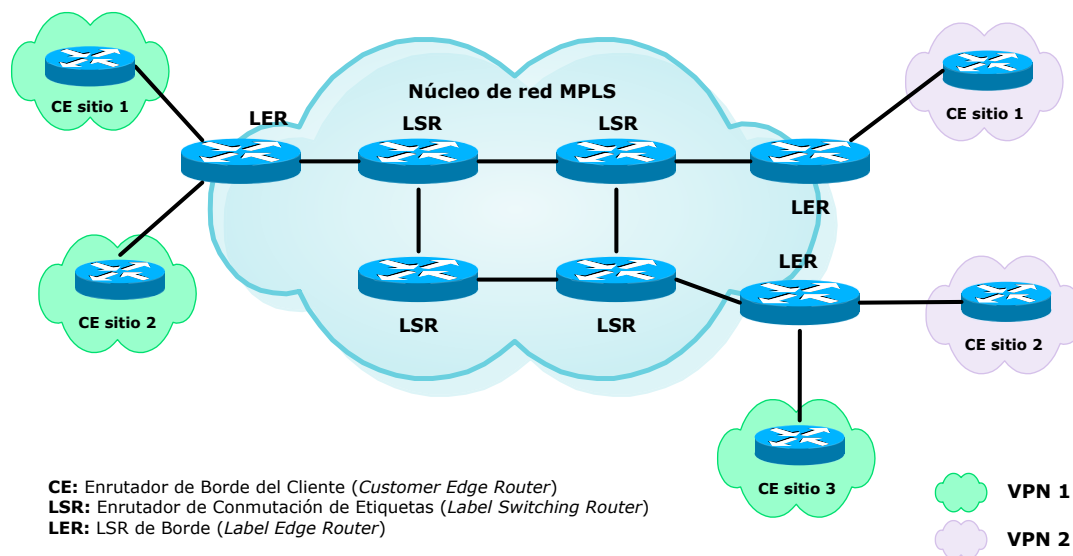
CE sitio 1

LER

Núcleo de red MPLS

LSR

LSR

CE sitio 1

LER

CE sitio 2

LER

LSR

LSR

CE sitio 2

CE sitio 3

CE: Enrutador de Borde del Cliente (Customer Edge Router)
LSR: Enrutador de Conmutación de Etiquetas (Label Switching Router)
LER: LSR de Borde (Label Edge Router)

VPN 1

VPN 2